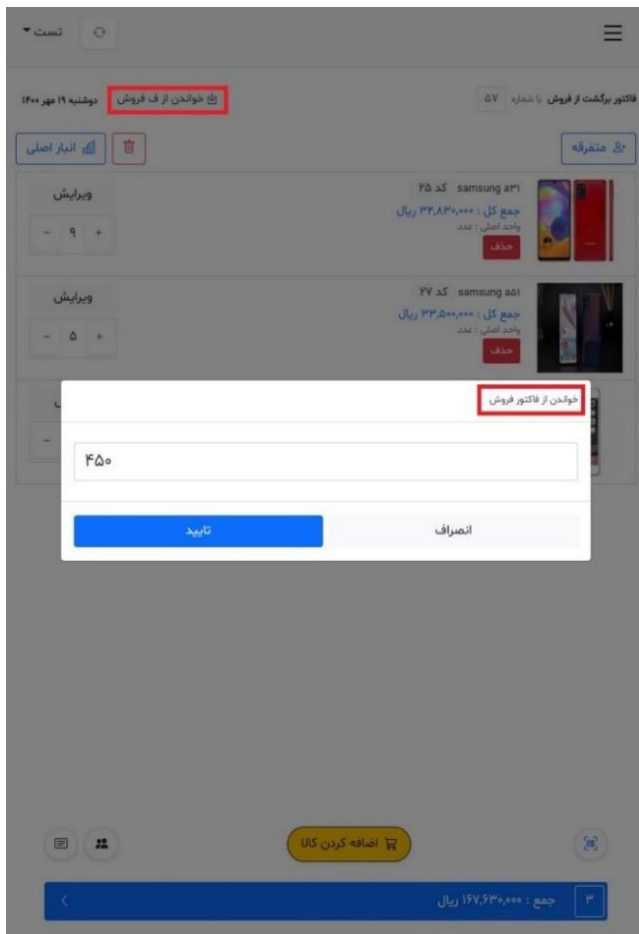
تست ▾

فاکتور برگشت از فروش با شماره ۵۷

خواندن از ف فروش دوشنبه ۱۹ مهر ۱۴۰۰

متفرقه

انبار اصلی

samsung a31 کد ۲۵
جمع کل : ۳۴,۸۳۰,۰۰۰ ریال
واحد اصلی : عدد
حذف

ویرایش
- ۹ +

samsung a51 کد ۲۷
جمع کل : ۳۳,۵۰۰,۰۰۰ ریال
واحد اصلی : عدد
حذف

ویرایش
- ۵ +

خواندن از فاکتور فروش

۴۵۰

انصراف

تایید

اضافه کردن کالا

۳ جمع : ۱۶۷,۶۳۰,۰۰۰ ریال